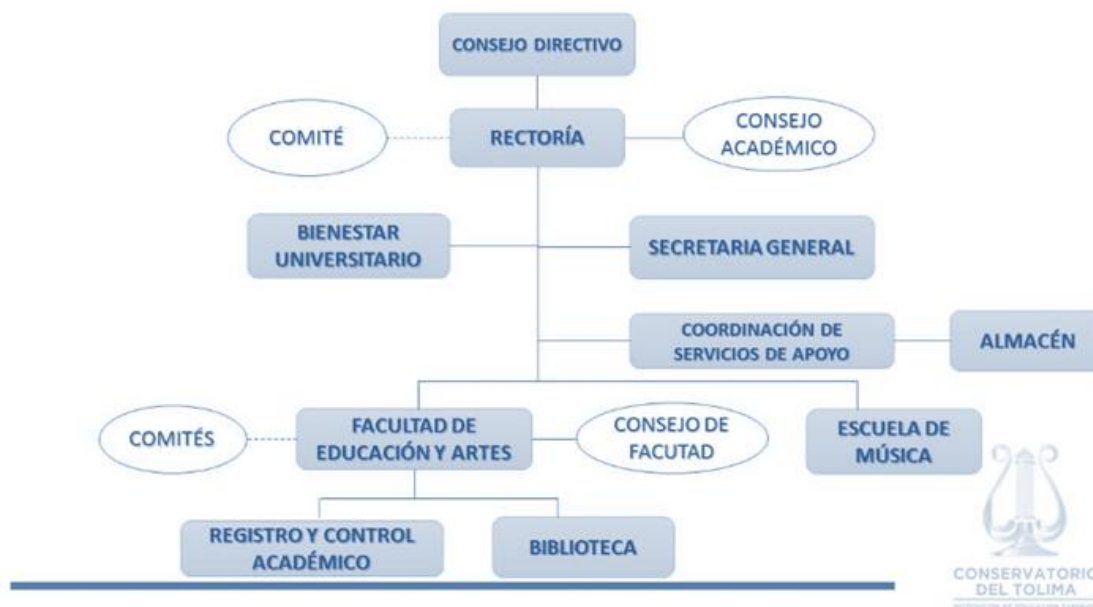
CONSEJO DIRECTIVO

COMITÉ

RECTORÍA

CONSEJO ACADÉMICO

BIENESTAR UNIVERSITARIO

SECRETARIA GENERAL

COORDINACIÓN DE SERVICIOS DE APOYO

ALMACÉN

COMITÉS

FACULTAD DE EDUCACIÓN Y ARTES

CONSEJO DE FACUTAD

ESCUELA DE MÚSICA

REGISTRO Y CONTROL ACADÉMICO

BIBLIOTECA

CONSERVATORIO DEL TOLIMA

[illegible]